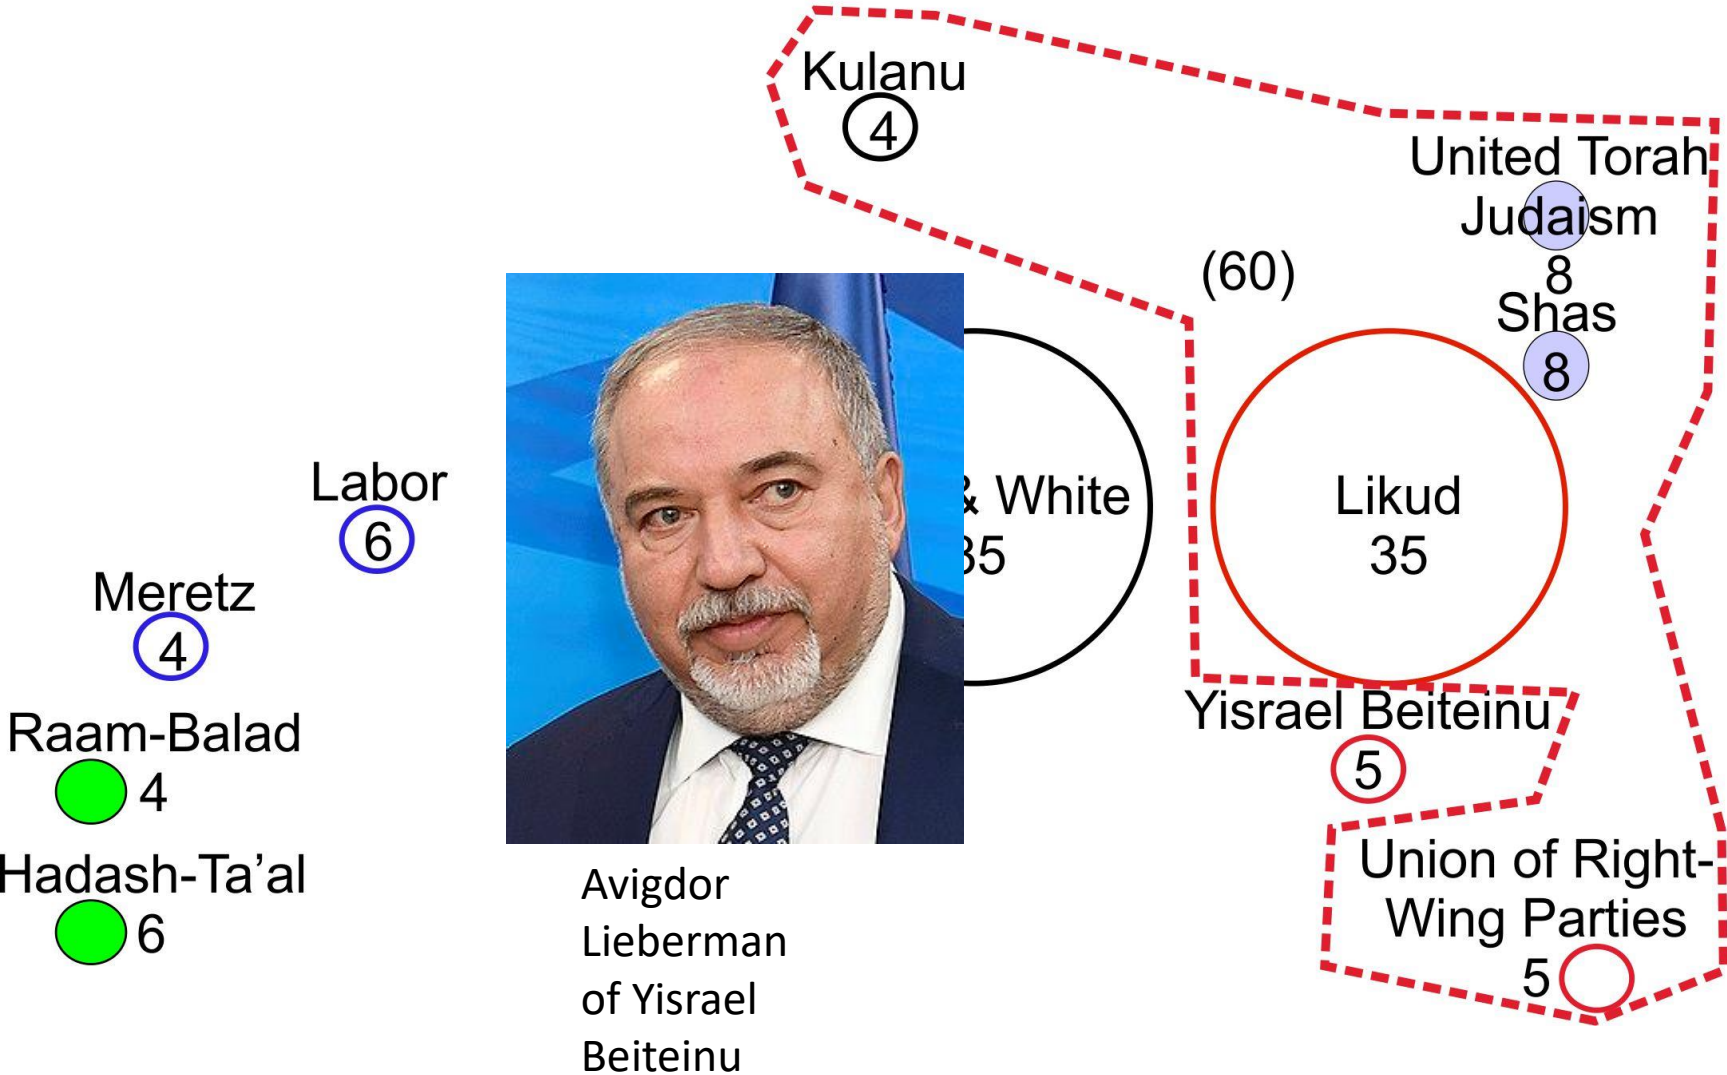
Kulanu
4

United Torah
Judaism
8

(60)

Shas
8

Labor
6

& White
35

Likud
35

Meretz
4

Raam-Balad
4

Hadash-Ta'al
6

Yisrael Beiteinu
5

Union of Right-Wing Parties
5

Avigdor Lieberman of Yisrael Beiteinu